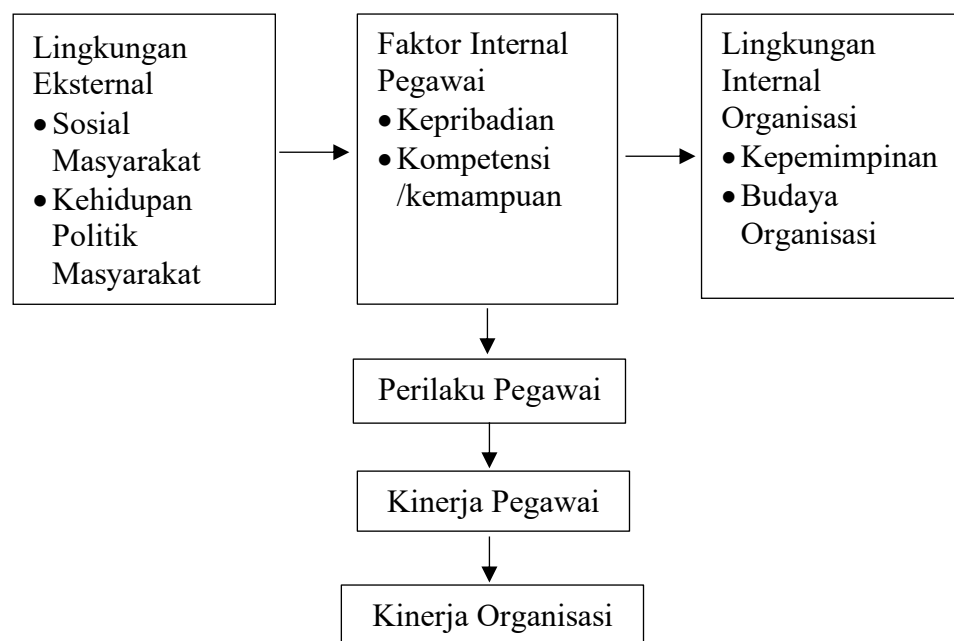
Lingkungan Eksternal
• Sosial Masyarakat
• Kehidupan Politik Masyarakat

Faktor Internal Pegawai
• Kepribadian
• Kompetensi /kemampuan

Lingkungan Internal Organisasi
• Kepemimpinan
• Budaya Organisasi

Perilaku Pegawai

Kinerja Pegawai

Kinerja Organisasi